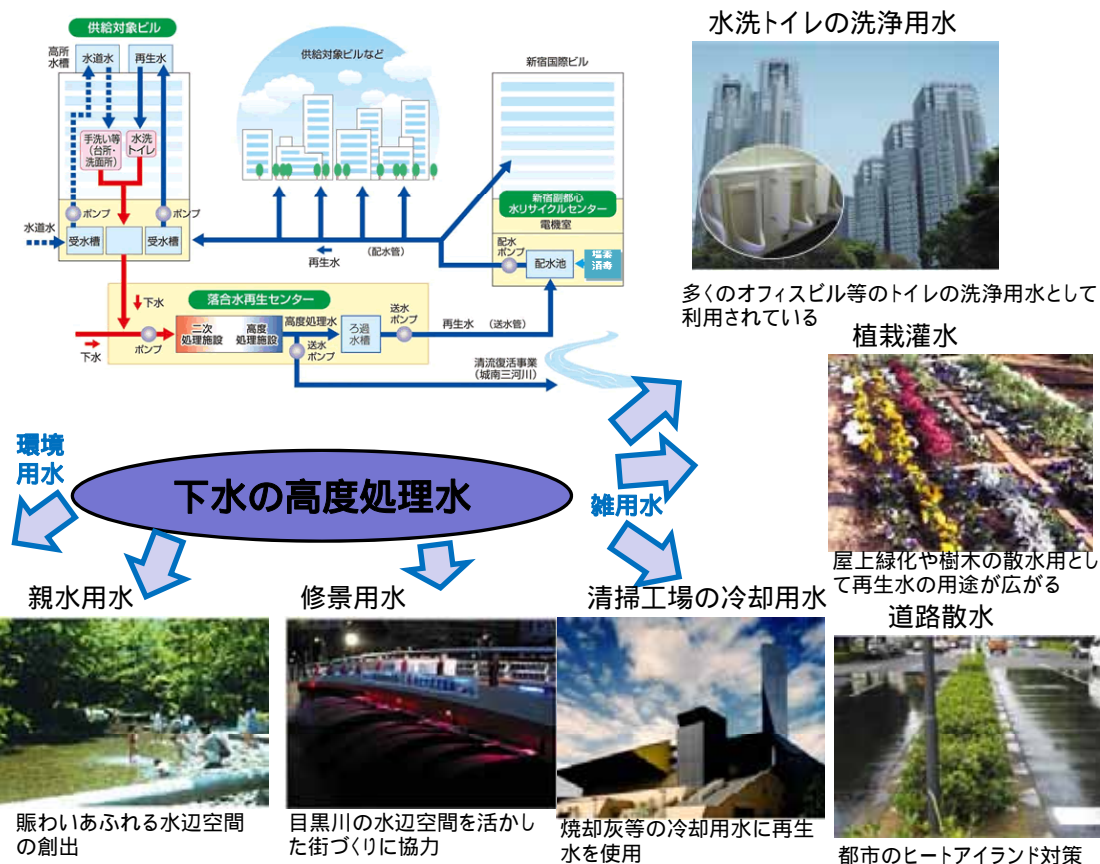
供給対象ビル

高所水槽

水道水

再生水

手洗い等（台所・洗面所）

水洗トイレ

ポンプ

ポンプ

水道水

受水槽

受水槽

供給対象ビルなど

新宿国際ビル

新宿副都心水リサイクルセンター

電機室

再生水

（配水管）

配水ポンプ

配水池

塩素消毒

下水

落合水再生センター

下水

ポンプ

二次処理施設

高度処理施設

高度処理水

ろ過水槽

送水ポンプ

再生水　（送水管）

送水ポンプ

清流復活事業（城南三河川）

水洗トイレの洗浄用水

多くのオフィスビル等のトイレの洗浄用水として利用されている

植栽灌水

屋上緑化や樹木の散水用として再生水の用途が広がる

道路散水

都市のヒートアイランド対策

環境用水

下水の高度処理水

雑用水

親水用水

賑わいあふれる水辺空間の創出

修景用水

目黒川の水辺空間を活かした街づくりに協力

清掃工場の冷却用水

焼却灰等の冷却用水に再生水を使用